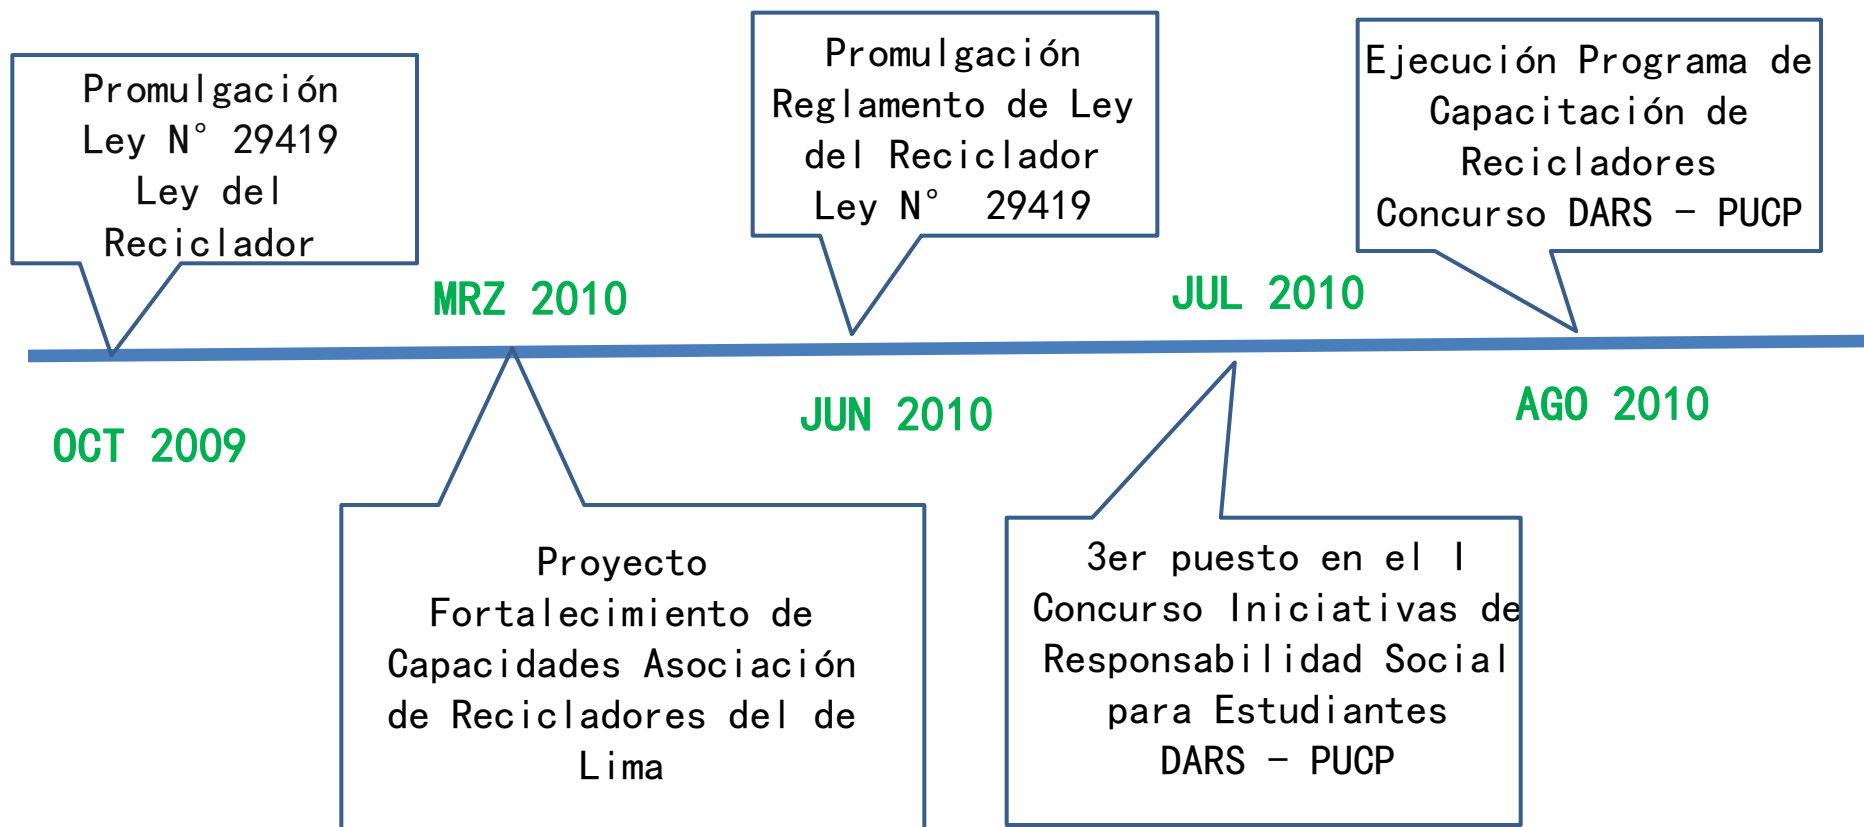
Promulgación Ley N° 29419 Ley del Reciclador

MRZ 2010

Promulgación Reglamento de Ley del Reciclador Ley N° 29419

JUL 2010

Ejecución Programa de Capacitación de Recicladores Concurso DARS – PUCP

OCT 2009

JUN 2010

AGO 2010

Proyecto Fortalecimiento de Capacidades Asociación de Recicladores del de Lima

3er puesto en el I Concurso Iniciativas de Responsabilidad Social para Estudiantes DARS – PUCP